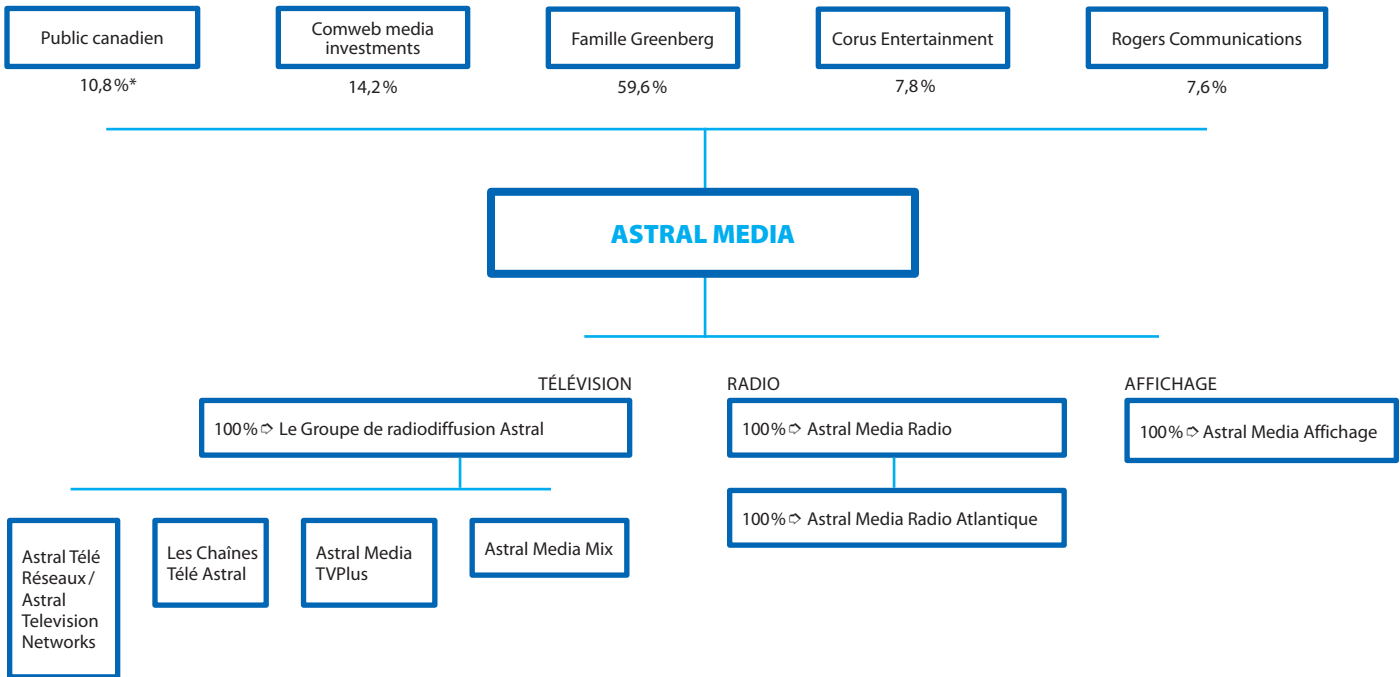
Public canadien
10,8%*

Comweb media investments
14,2%

Famille Greenberg
59,6%

Corus Entertainment
7,8%

Rogers Communications
7,6%

ASTRAL MEDIA

TÉLÉVISION
100% ➪ Le Groupe de radiodiffusion Astral

Astral Télé Réseaux/ Astral Television Networks

Les Chaînes Télé Astral

Astral Media TVPlus

Astral Media Mix

RADIO
100% ➪ Astral Media Radio

100% ➪ Astral Media Radio Atlantique

AFFICHAGE
100% ➪ Astral Media Affichage